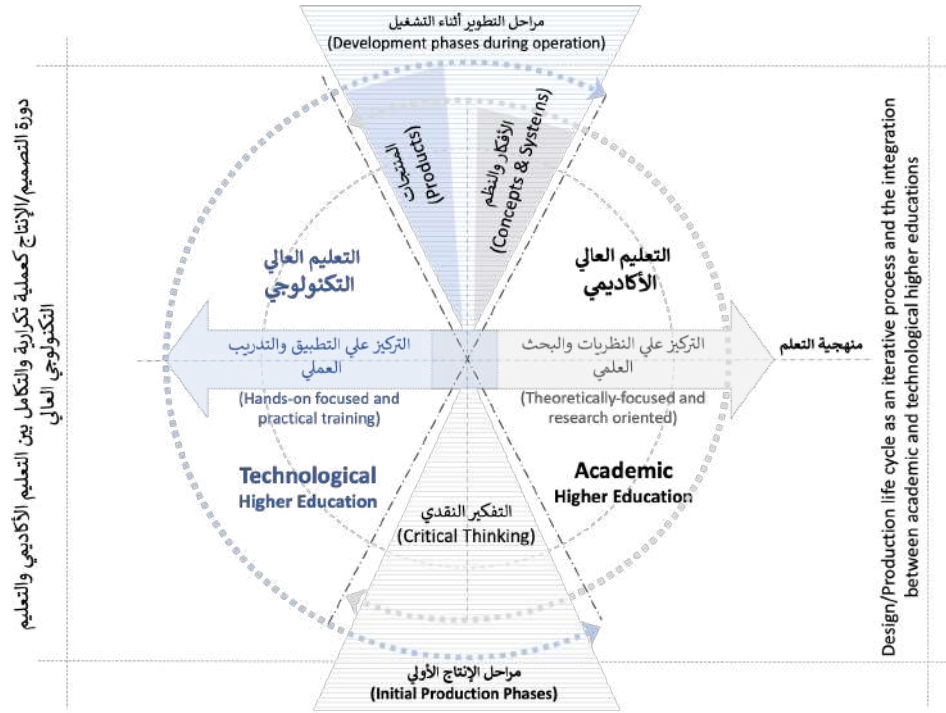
مراحل التطوير أثناء التشغيل
(Development phases during operation)

دورة التصميم/الإنتاج كعملية تكرارية والتكامل بين التعليم الأكاديمي والتعليم التكنولوجي العالي

المنتجات
(Products)

الأفكار والنظم
(Concepts & Systems)

التعليم العالي التكنولوجي

التعليم العالي الأكاديمي

منهجية التعلم

التركيز علي التطبيق والتدريب العملي
(Hands-on focused and practical training)

التركيز علي النظريات والبحث العلمي
(Theoretically-focused and research oriented)

Technological Higher Education

Academic Higher Education

التفكير النقدي
(Critical Thinking)

مراحل الإنتاج الأولي
(Initial Production Phases)

Design/Production life cycle as an iterative process and the integration between academic and technological higher educations